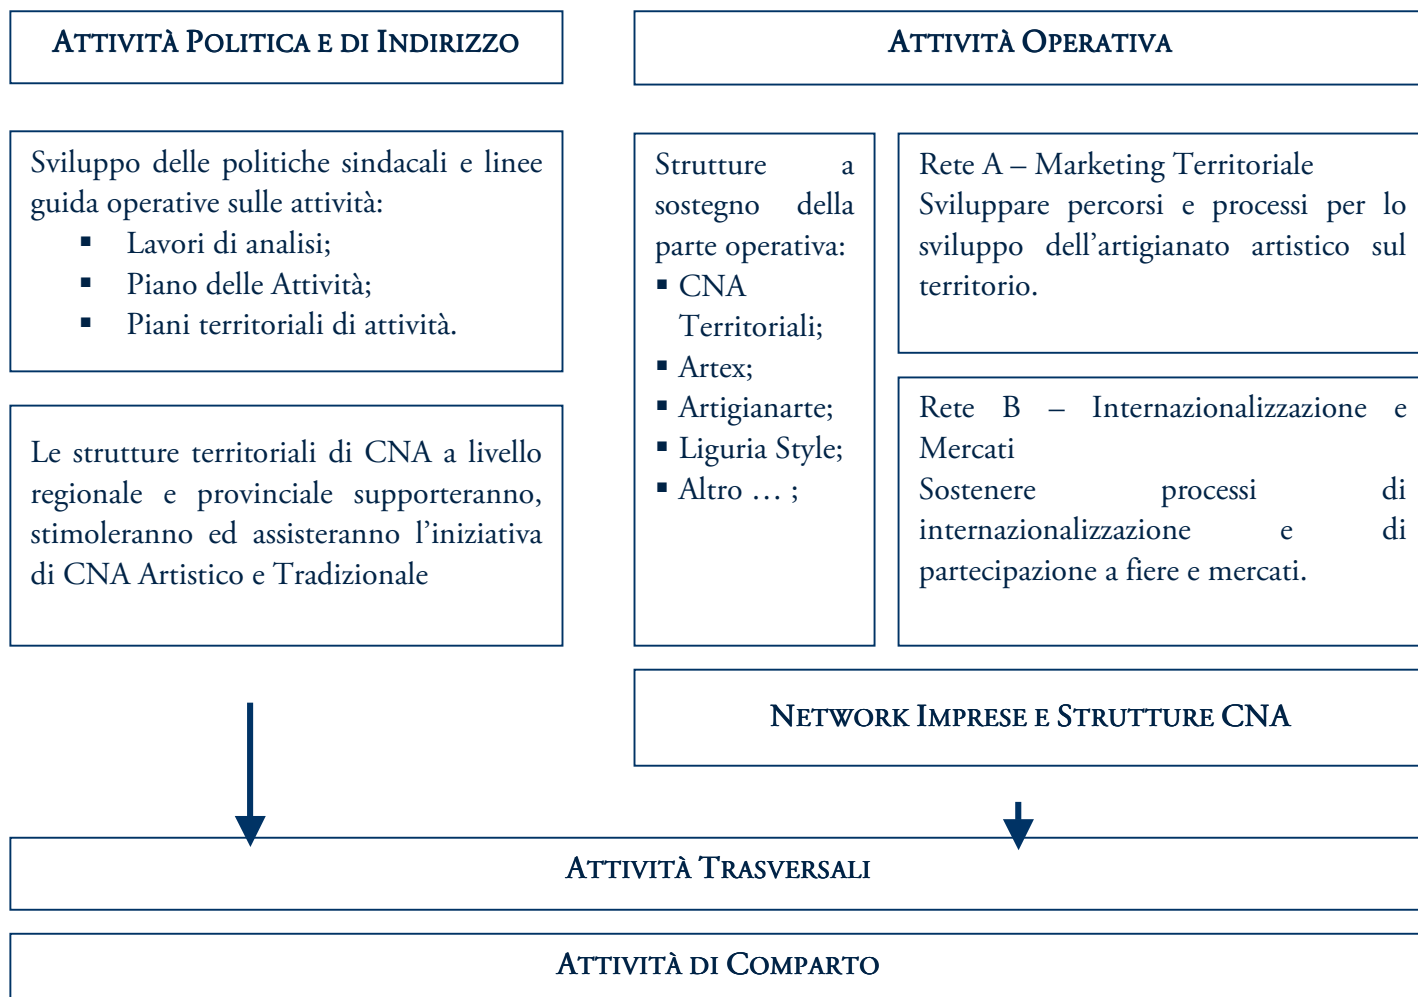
ATTIVITÀ POLITICA E DI INDIRIZZO

ATTIVITÀ OPERATIVA

Sviluppo delle politiche sindacali e linee guida operative sulle attività:
- Lavori di analisi;
- Piano delle Attività;
- Piani territoriali di attività.

Le strutture territoriali di CNA a livello regionale e provinciale supporteranno, stimoleranno ed assisteranno l'iniziativa di CNA Artistico e Tradizionale

Strutture a sostegno della parte operativa:
- CNA Territoriali;
- Artex;
- Artigianarte;
- Liguria Style;
- Altro … ;

Rete A – Marketing Territoriale
Sviluppare percorsi e processi per lo sviluppo dell'artigianato artistico sul territorio.

Rete B – Internazionalizzazione e Mercati
Sostenere processi di internazionalizzazione e di partecipazione a fiere e mercati.

NETWORK IMPRESE E STRUTTURE CNA

ATTIVITÀ TRASVERSALI

ATTIVITÀ DI COMPARTO